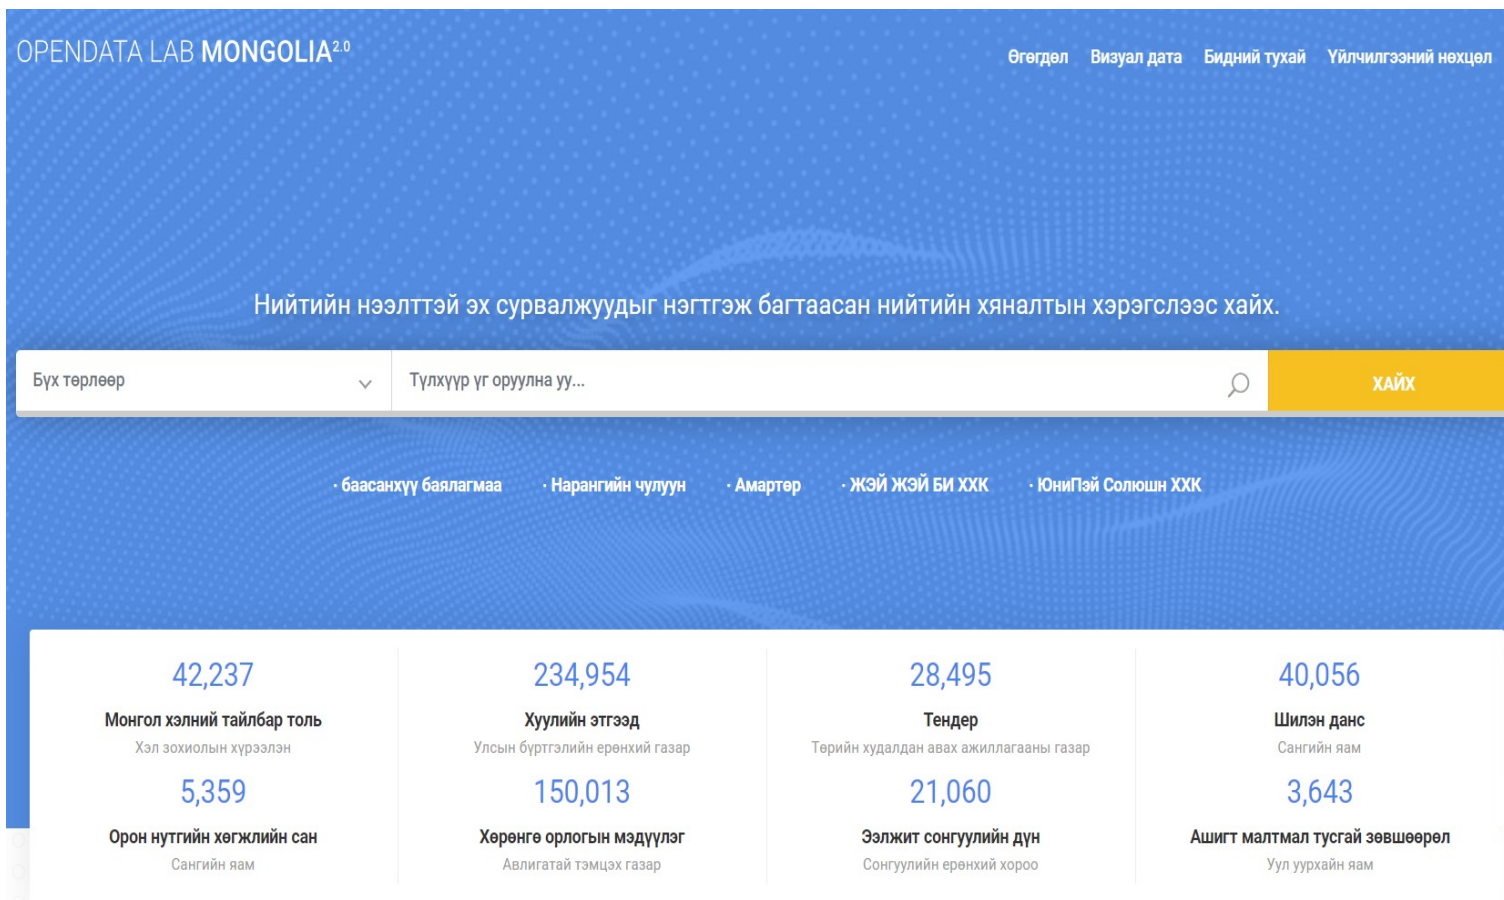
OPENDATA LAB MONGOLIA$^{2.0}$

Өгөгдөл Визуал дата Бидний тухай Үйлчилгээний нөхцөл

Нийтийн нээлттэй эх сурвалжуудыг нэгтгэж багтаасан нийтийн хяналтын хэрэгслээс хайх.

Бүх төрлөөр

Түлхүүр үг оруулна уу...

ХАЙХ

· баасанхүү баялагмаа · Нарангийн чулуун · Амартөр · ЖЭЙ ЖЭЙ БИ ХХК · ЮниПэй Солюшн ХХК

42,237
Монгол хэлний тайлбар толь
Хэл зохиолын хүрээлэн

234,954
Хуулийн этгээд
Улсын бүртгэлийн ерөнхий газар

28,495
Тендер
Төрийн худалдан авах ажиллагааны газар

40,056
Шилэн данс
Сангийн яам

5,359
Орон нутгийн хөгжлийн сан
Сангийн яам

150,013
Хөрөнгө орлогын мэдүүлэг
Авлигатай тэмцэх газар

21,060
Ээлжит сонгуулийн дүн
Сонгуулийн ерөнхий хороо

3,643
Ашигт малтмал тусгай зөвшөөрөл
Уул уурхайн яам